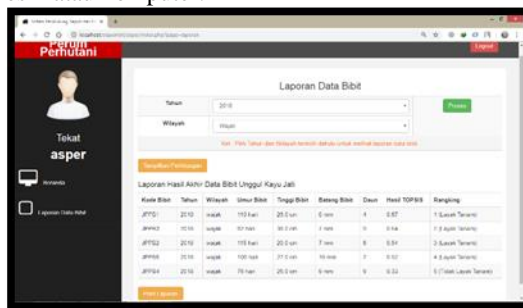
Perum Perhutani

Logout

Tekat
asper

Beranda

Laporan Data Bibit

Laporan Data Bibit

Tahun 2018

Wilayah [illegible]

Proses

Ket : Pilih Tahun dan Wilayah terlebih dahulu untuk melihat laporan data bibit

Tampilkan Perhitungan

Laporan Hasil Akhir Data Bibit Unggul Kayu Jati

| Kode Bibit | Tahun | Wilayah | Umur Bibit | Tinggi Bibit | Batang Bibit | Daun | Hasil TOPSIS | Rangking |
|---|---|---|---|---|---|---|---|---|
| JPPS1 | 2018 | wajak | 110 hari | 25.0 cm | 5 mm | 4 | 0.67 | 1 (Layak Tanam) |
| JPPS3 | 2018 | wajak | 93 hari | 30.0 cm | 7 mm | 5 | 0.64 | 2 (Layak Tanam) |
| JPPS2 | 2018 | wajak | 115 hari | 20.0 cm | 7 mm | 6 | 0.61 | 3 (Layak Tanam) |
| JPPS5 | 2018 | wajak | 100 hari | 27.5 cm | 10 mm | 7 | 0.52 | 4 (Layak Tanam) |
| JPPS4 | 2018 | wajak | 78 hari | 25.0 cm | 6 mm | 5 | 0.33 | 5 (Tidak Layak Tanam) |

Print Laporan